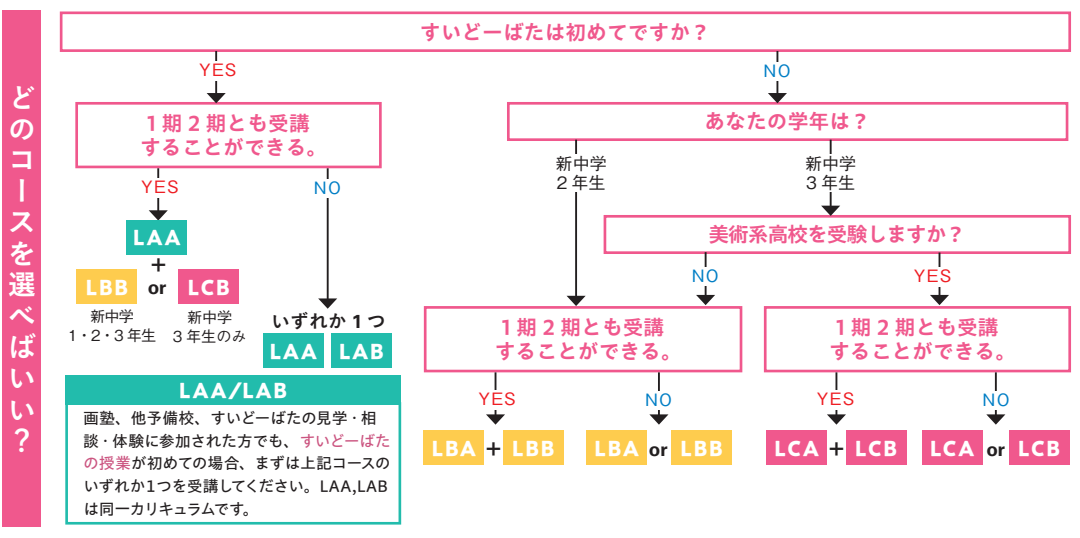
どのコースを選べばいい？

すいどーばたは初めてですか？

YES

1期2期とも受講することができる。

YES

LAA
+
LBB or LCB

新中学
1・2・3年生

新中学
3年生のみ

NO

いずれか1つ
LAA LAB

LAA/LAB

画塾、他予備校、すいどーばたの見学・相談・体験に参加された方でも、すいどーばたの授業が初めての場合、まずは上記コースのいずれか1つを受講してください。LAA,LABは同一カリキュラムです。

NO

あなたの学年は？

新中学
2年生

新中学
3年生

美術系高校を受験しますか？

NO

YES

1期2期とも受講することができる。

YES

LBA + LBB

NO

LBA or LBB

1期2期とも受講することができる。

YES

LCA + LCB

NO

LCA or LCB